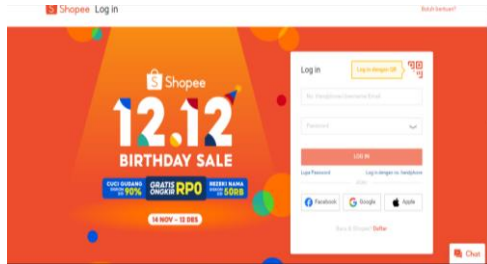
Shopee Log in

Butuh bantuan?

Shopee

12.12

BIRTHDAY SALE

CUCI GUDANG DISKON S/D 90%

GRATIS ONGKIR RP0

REZEKI NAMA DISKON S/D 50RB

14 NOV – 12 DES

Log in

Log in dengan QR

No. Handphone/Username/Email

Password

LOG IN

Lupa Password

Log in dengan no. handphone

ATAU

Facebook

Google

Apple

Baru di Shopee? Daftar

Chat